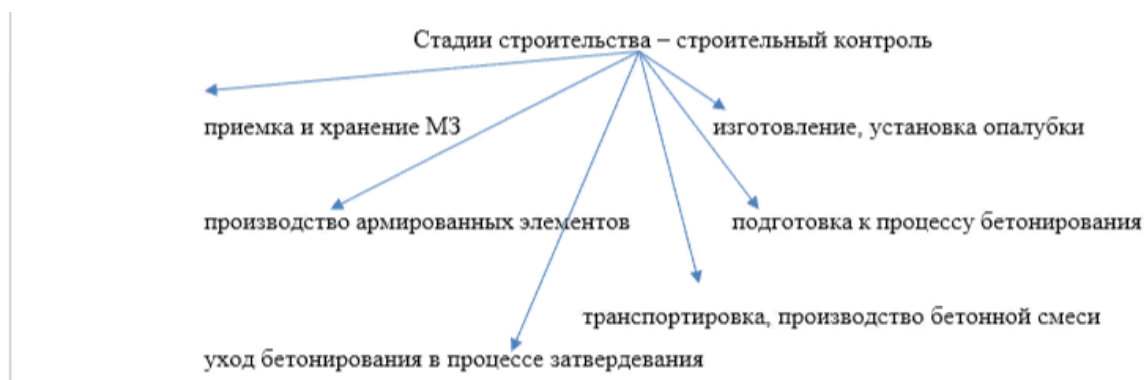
Стадии строительства – строительный контроль

приемка и хранение МЗ

изготовление, установка опалубки

производство армированных элементов

подготовка к процессу бетонирования

транспортировка, производство бетонной смеси

уход бетонирования в процессе затвердевания